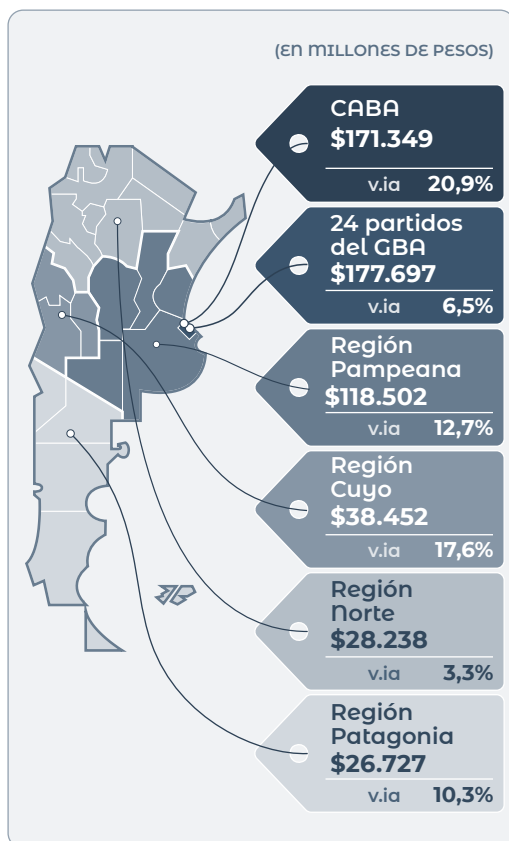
(EN MILLONES DE PESOS)

CABA
$171.349
v.ia 20,9%

24 partidos del GBA
$177.697
v.ia 6,5%

Región Pampeana
$118.502
v.ia 12,7%

Región Cuyo
$38.452
v.ia 17,6%

Región Norte
$28.238
v.ia 3,3%

Región Patagonia
$26.727
v.ia 10,3%